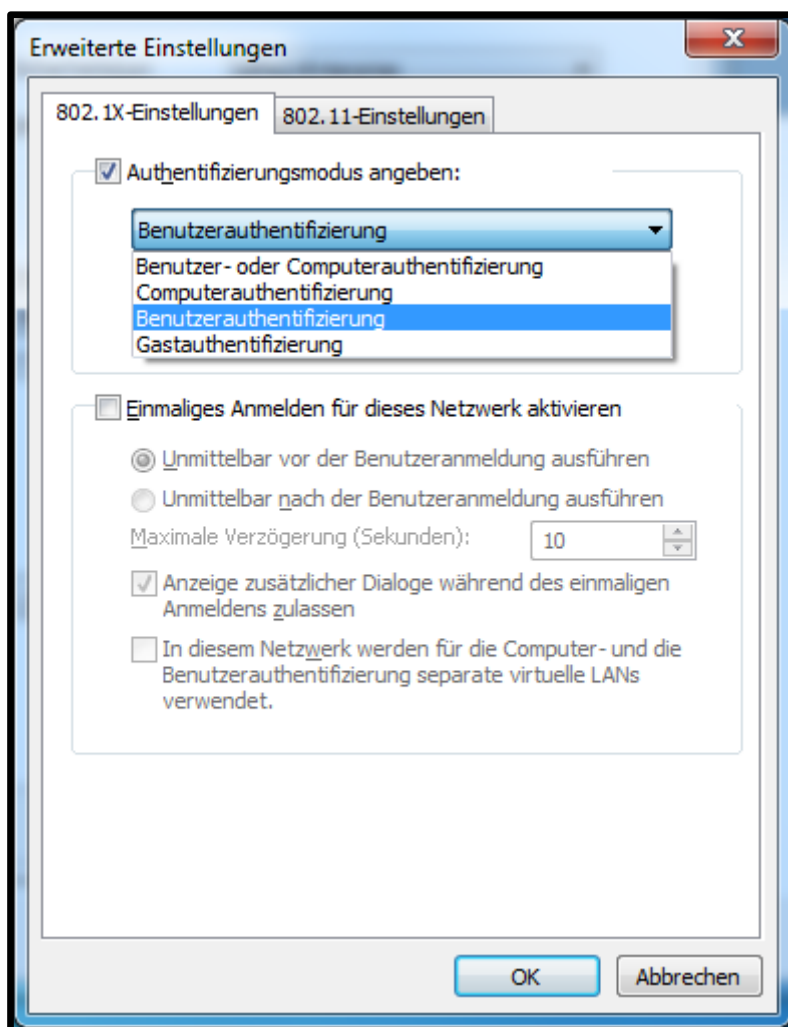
Erweiterte Einstellungen

802.1X-Einstellungen
802.11-Einstellungen

Authentifizierungsmodus angeben:

Benutzerauthentifizierung

Benutzer- oder Computerauthentifizierung
Computerauthentifizierung
Benutzerauthentifizierung
Gastauthentifizierung

Einmaliges Anmelden für dieses Netzwerk aktivieren

Unmittelbar vor der Benutzeranmeldung ausführen

Unmittelbar nach der Benutzeranmeldung ausführen

Maximale Verzögerung (Sekunden):
10

Anzeige zusätzlicher Dialoge während des einmaligen Anmeldens zulassen

In diesem Netzwerk werden für die Computer- und die Benutzerauthentifizierung separate virtuelle LANs verwendet.

OK
Abbrechen